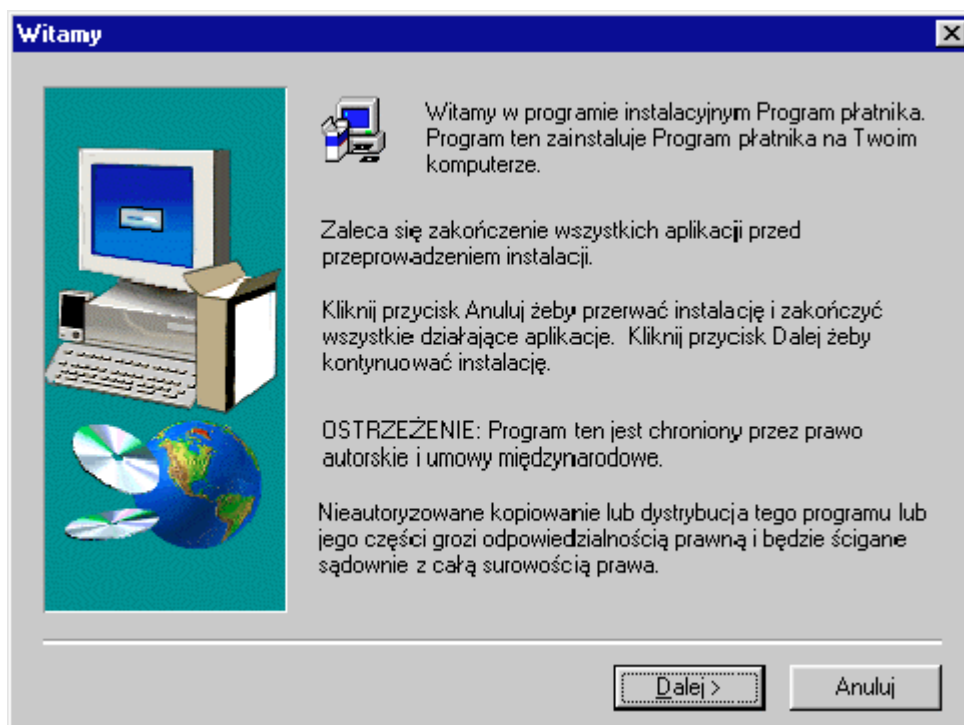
Witamy

Witamy w programie instalacyjnym Program płatnika. Program ten zainstaluje Program płatnika na Twoim komputerze.

Zaleca się zakończenie wszystkich aplikacji przed przeprowadzeniem instalacji.

Kliknij przycisk Anuluj żeby przerwać instalację i zakończyć wszystkie działające aplikacje. Kliknij przycisk Dalej żeby kontynuować instalację.

OSTRZEŻENIE: Program ten jest chroniony przez prawo autorskie i umowy międzynarodowe.

Nieautoryzowane kopiowanie lub dystrybucja tego programu lub jego części grozi odpowiedzialnością prawną i będzie ścigane sądownie z całą surowością prawa.

Dalej >

Anuluj